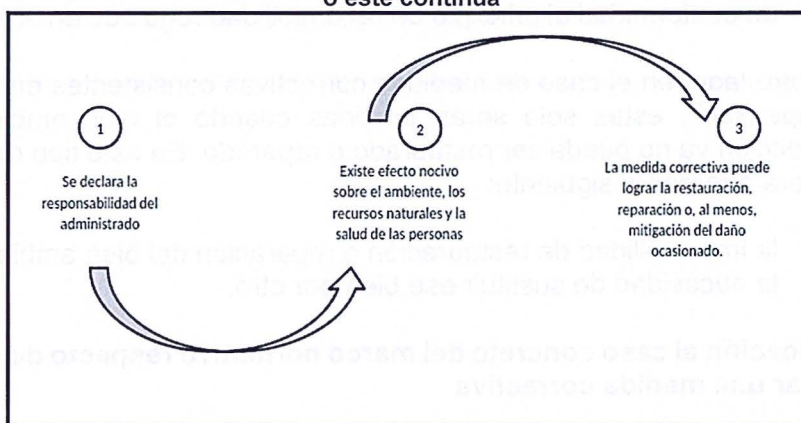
o este continúa

1

Se declara la responsabilidad del administrado

2

Existe efecto nocivo sobre el ambiente, los recursos naturales y la salud de las personas

3

La medida correctiva puede lograr la restauración, reparación o, al menos, mitigación del daño ocasionado.